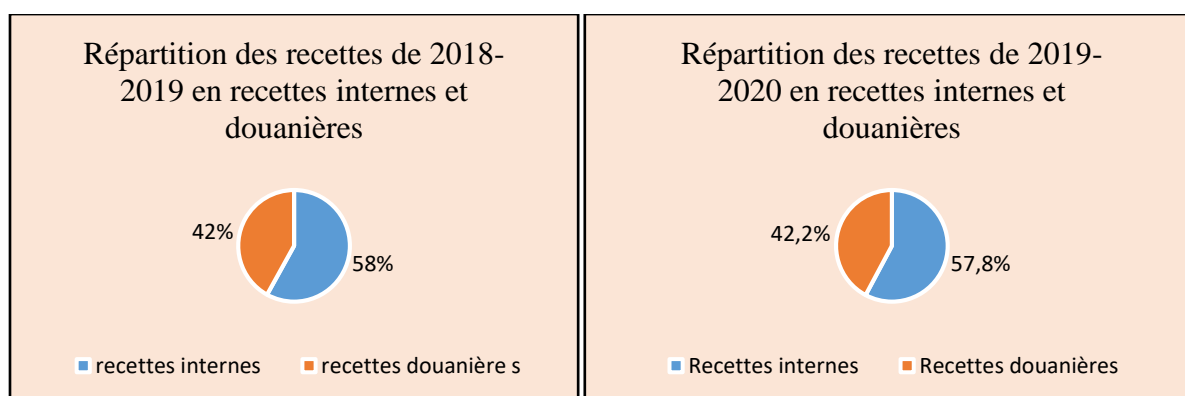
Répartition des recettes de 2018-2019 en recettes internes et douanières

42%

58%

recettes internes   recettes douanière s

Répartition des recettes de 2019-2020 en recettes internes et douanières

42,2%

57,8%

Recettes internes   Recettes douanières